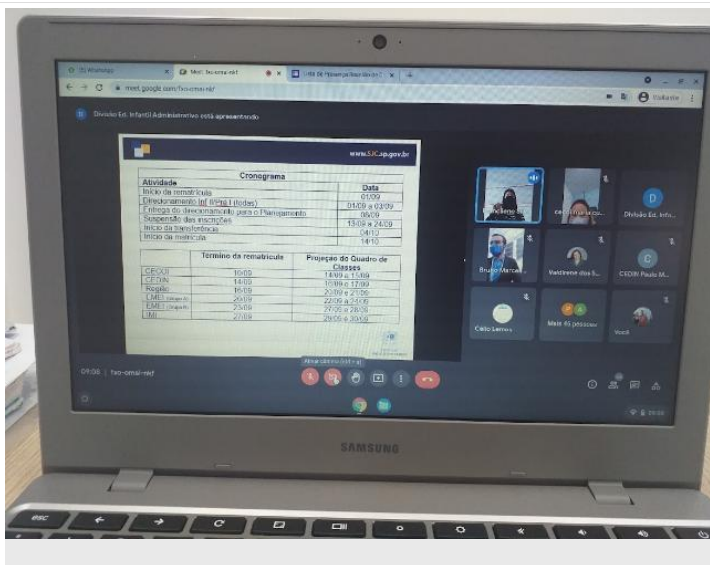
(5) WhatsApp
Meet: fso-omai-nkf
Lista de Presença Reunião C

meet.google.com/fso-omai-nkf

Divisão Ed. Infantil Administrativo está apresentando

www.SJC.sp.gov.br

Cronograma

| Atividade | Data |
|---|---|
| Início da rematrícula | 01/09 |
| Direcionamento (inf. III/Pré I (todas) | 01/09 a 03/09 |
| Entrega do direcionamento para o Planejamento | 08/09 |
| Suspensão das inscrições | 13/09 a 24/09 |
| Início da transferência | 04/10 |
| Início da matrícula | 14/10 |

| | Término da rematrícula | Projeção do Quadro de Classes |
|---|---|---|
| CECOI | 10/09 | 14/09 a 15/09 |
| CEDIN | 14/09 | 16/09 a 17/09 |
| Região | 16/09 | 20/09 a 21/09 |
| EMEI (Grupo A) | 20/09 | 22/09 a 24/09 |
| EMEI (Grupo B) | 23/09 | 27/09 a 28/09 |
| IMI | 27/09 | 29/09 a 30/09 |

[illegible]
Divisão Ed. Infa...
Bruno Marcel...
Valdirene dos S...
CEDIN Paulo M...
Célio Lemes
Mais 45 pessoas
Você

09:06 | fso-omai-nkf
Ativar câmera (ctrl + e)

SAMSUNG

esc